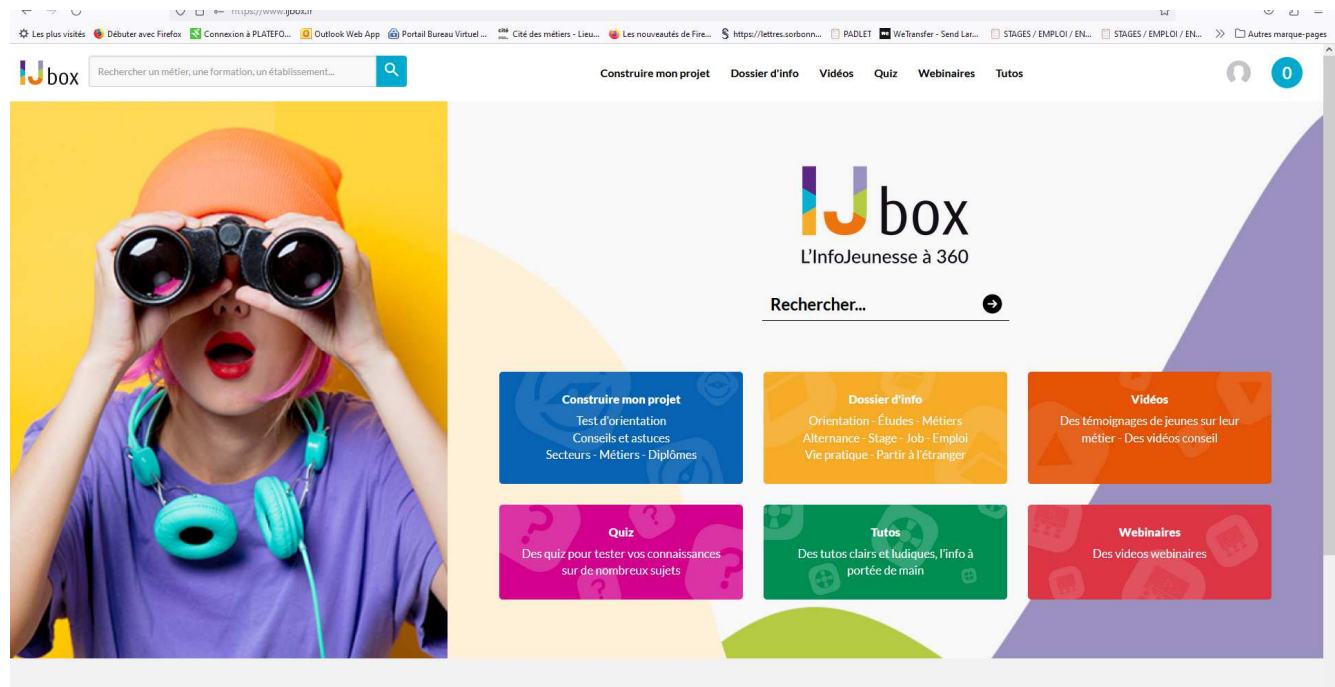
https://www.ijbox.fr

Les plus visités Débuter avec Firefox Connexion à PLATEFO... Outlook Web App Portail Bureau Virtuel ... Cité des métiers - Lieu... Les nouveautés de Fire... https://lettres.sorbonn... PADLET WeTransfer - Send Lar... STAGES / EMPLOI / EN... STAGES / EMPLOI / EN... » Autres marque-pages

IJ box Rechercher un métier, une formation, un établissement...

Construire mon projet Dossier d'info Vidéos Quiz Webinaires Tutos

0

IJ box
L'InfoJeunesse à 360

Rechercher...

Construire mon projet
Test d'orientation
Conseils et astuces
Secteurs - Métiers - Diplômes

Dossier d'info
Orientation - Études - Métiers
Alternance - Stage - Job - Emploi
Vie pratique - Partir à l'étranger

Vidéos
Des témoignages de jeunes sur leur métier - Des vidéos conseil

Quiz
Des quiz pour tester vos connaissances sur de nombreux sujets

Tutos
Des tutos clairs et ludiques, l'info à portée de main

Webinaires
Des videos webinaires